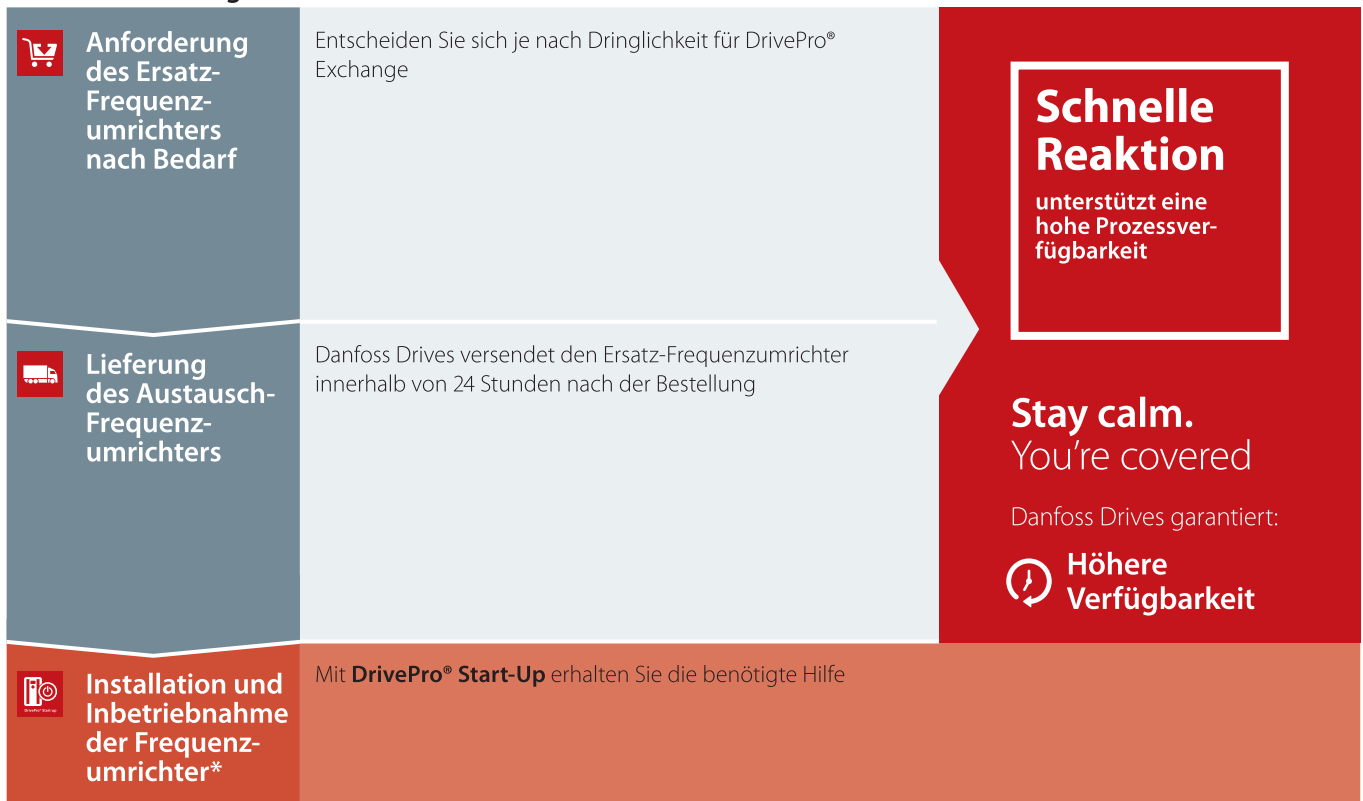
Anforderung des Ersatz-Frequenzumrichters nach Bedarf

Entscheiden Sie sich je nach Dringlichkeit für DrivePro® Exchange

Lieferung des Austausch-Frequenzumrichters

Danfoss Drives versendet den Ersatz-Frequenzumrichter innerhalb von 24 Stunden nach der Bestellung

Installation und Inbetriebnahme der Frequenzumrichter*

Mit **DrivePro® Start-Up** erhalten Sie die benötigte Hilfe

Schnelle Reaktion

unterstützt eine hohe Prozessverfügbarkeit

Stay calm.
You're covered

Danfoss Drives garantiert:

Höhere Verfügbarkeit